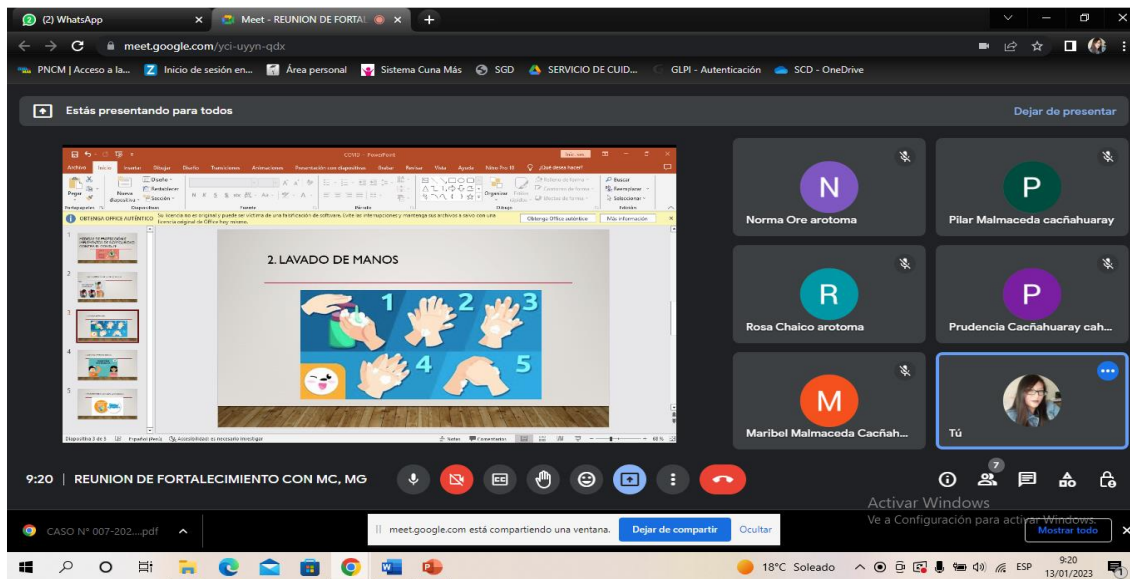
(2) WhatsApp
Meet - REUNION DE FORTAL
meet.google.com/yci-uyyn-qdx
PNCM | Acceso a la... Inicio de sesión en... Área personal Sistema Cuna Más SGD SERVICIO DE CUID... GLPI - Autenticación SCD - OneDrive

Estás presentando para todos
Dejar de presentar

COVID - PowerPoint
Archivo Inicio Insertar Dibujar Diseño Transiciones Animaciones Presentación con diapositivas Grabar Revisar Vista Ayuda Nitro Pro 10 ¿Qué desea hacer?
OBTENGA OFFICE AUTÉNTICO Su licencia no es original y puede ser víctima de una falsificación de software. Evite las interrupciones y mantenga sus archivos a salvo con una licencia original de Office hoy mismo.
Obtenga Office auténtico Más información

2. LAVADO DE MANOS
1 2 3 4 5

Diapositiva 3 de 5 Español (Perú) Accesibilidad: es necesario investigar Notas Comentarios 60 %

N
Norma Ore arotoma
P
Pilar Malmaceda cacñahuaray
R
Rosa Chaico arotoma
P
Prudencia Cacñahuaray cah...
M
Maribel Malmaceda Cacñah...
Tú

9:20 | REUNION DE FORTALECIMIENTO CON MC, MG
7

Activar Windows
Ve a Configuración para activar Windows.
CASO N° 007-202....pdf
meet.google.com está compartiendo una ventana. Dejar de compartir Ocultar
Mostrar todo
18°C Soleado ESP 9:20 13/01/2023